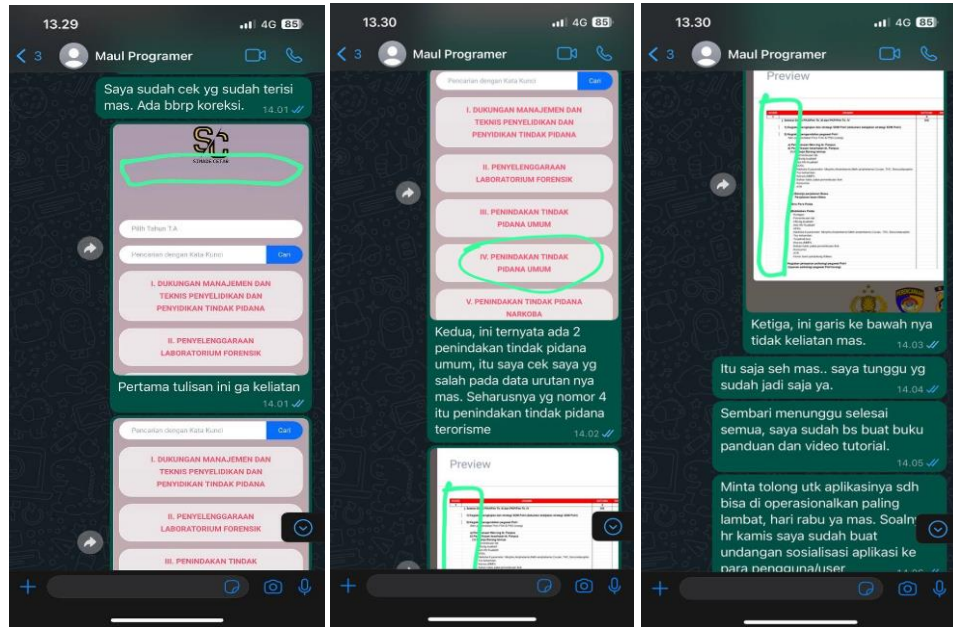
13.29 4G 85

3 Maul Programer

Saya sudah cek yg sudah terisi mas. Ada bbrp koreksi. 14.01

Pilih Tahun T.A

Pencarian dengan Kata Kunci Cari

I. DUKUNGAN MANAJEMEN DAN TEKNIS PENYELIDIKAN DAN PENYIDIKAN TINDAK PIDANA

II. PENYELENGGARAAN LABORATORIUM FORENSIK

Pertama tulisan ini ga keliatan 14.01

Pencarian dengan Kata Kunci Cari

I. DUKUNGAN MANAJEMEN DAN TEKNIS PENYELIDIKAN DAN PENYIDIKAN TINDAK PIDANA

II. PENYELENGGARAAN LABORATORIUM FORENSIK

III. PENINDAKAN TINDAK

13.30 4G 85

3 Maul Programer

Pencarian dengan Kata Kunci Cari

I. DUKUNGAN MANAJEMEN DAN TEKNIS PENYELIDIKAN DAN PENYIDIKAN TINDAK PIDANA

II. PENYELENGGARAAN LABORATORIUM FORENSIK

III. PENINDAKAN TINDAK PIDANA UMUM

IV. PENINDAKAN TINDAK PIDANA UMUM

V. PENINDAKAN TINDAK PIDANA NARKOBA

Kedua, ini ternyata ada 2 penindakan tindak pidana umum, itu saya cek saya yg salah pada data urutan nya mas. Seharusnya yg nomor 4 itu penindakan tindak pidana terorisme 14.02

Preview

13.30 4G 85

3 Maul Programer

Preview

Ketiga, ini garis ke bawah nya tidak keliatan mas. 14.03

Itu saja seh mas.. saya tunggu yg sudah jadi saja ya. 14.04

Sembari menunggu selesai semua, saya sudah bs buat buku panduan dan video tutorial. 14.05

Minta tolong utk aplikasinya sdh bisa di operasionalkan paling lambat, hari rabu ya mas. Soalnya hr kamis saya sudah buat undangan sosialisasi aplikasi ke para pengguna/user